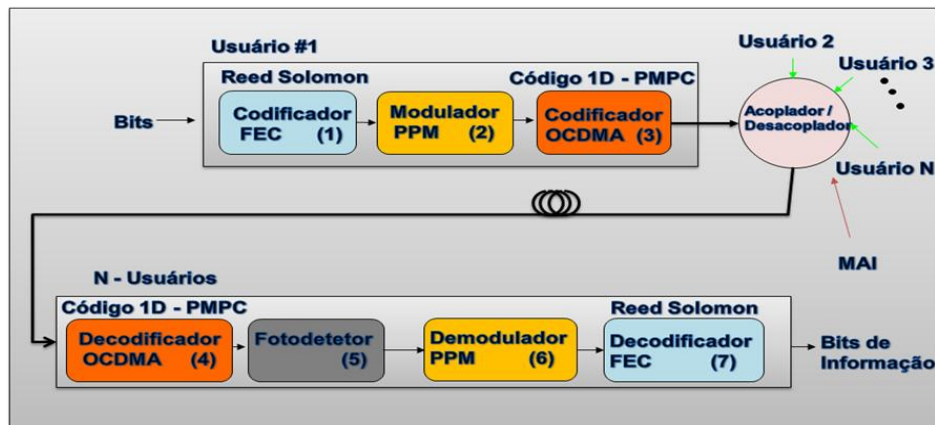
Usuário #1

Reed Solomon

Código 1D - PMPC

Bits

Codificador FEC (1)

Modulador PPM (2)

Codificador OCDMA (3)

Usuário 2

Usuário 3

Acoplador / Desacoplador

Usuário N

MAI

N - Usuários

Código 1D - PMPC

Reed Solomon

Decodificador OCDMA (4)

Fotodetetor (5)

Demodulador PPM (6)

Decodificador FEC (7)

Bits de Informação